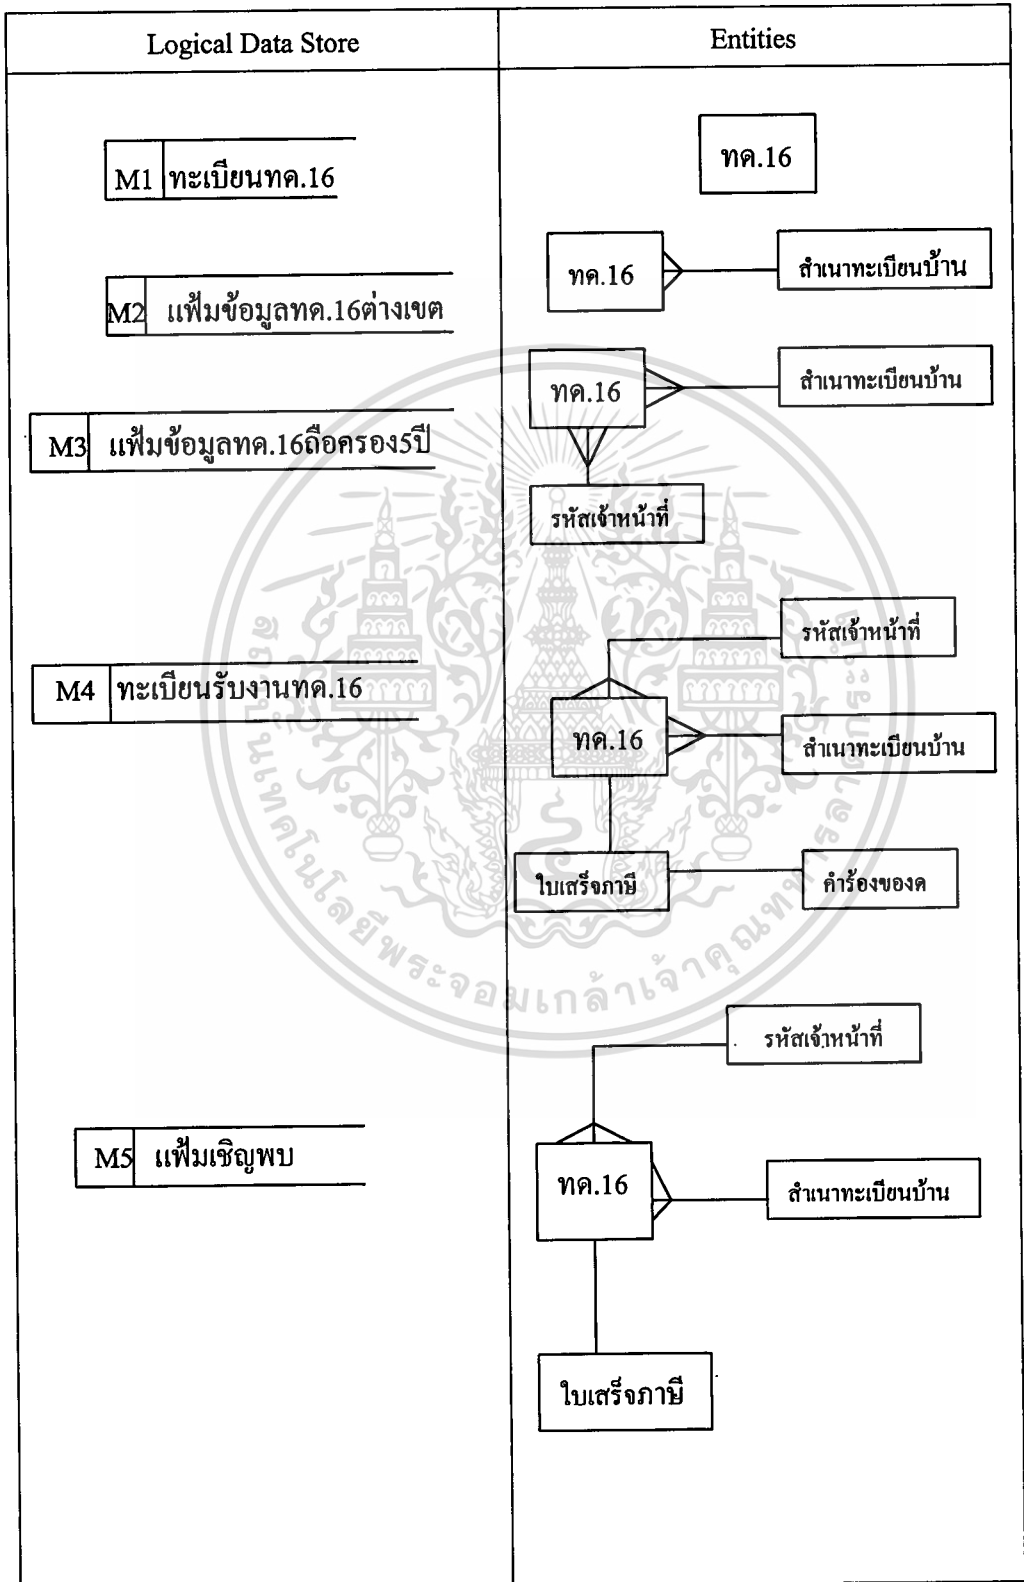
| Logical Data Store | Entities |
|---|---|
| M1 ทะเบียนทด.16 | ทด.16 |
| M2 แฟ้มข้อมูลทด.16ต่างเขต | ทด.16 สำเนาทะเบียนบ้าน |
| M3 แฟ้มข้อมูลทด.16ถือครอง5ปี | ทด.16 สำเนาทะเบียนบ้าน รหัสเจ้าหน้าที่ |
| M4 ทะเบียนรับงานทด.16 | รหัสเจ้าหน้าที่ ทด.16 สำเนาทะเบียนบ้าน ใบเสร็จภาษี คำร้องของค |
| M5 แฟ้มเชิญพบ | รหัสเจ้าหน้าที่ ทด.16 สำเนาทะเบียนบ้าน ใบเสร็จภาษี |

มหาวิทยาลัยเทคโนโลยีพระจอมเกล้าเจ้าคุณทหารลาดกระบัง